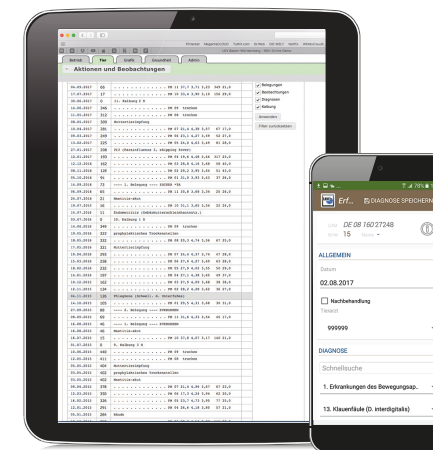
Betrieb Tier Grafik Kraunsthal Admin

Aktionen und Beobachtungen

Belegungen
Beobachtungen
Diagnosen
Kalbung

Anwenden
Filter zurücksetzen

04.05.2017 | 05 | MB 11 37,7 3,73 3,33 349 31,0
13.04.2017 | 7 | MB 10 33,4 3,80 3,16 296 30,0
12.04.2017 | 0 | 11. Kalbung 3 K
06.04.2017 | 240 | MB 09 trocken
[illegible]
04.06.2013 | 7 | 3. Kalbung 3 K

Erf...  DIAGNOSE SPEICHERN

DE 08 160 27248
15

ALLGEMEIN

Datum
02.08.2017

Nachbehandlung

Tierarzt
999999

DIAGNOSE

Schnellsuche

1. Erkrankungen des Bewegungsap...

13. Klauenfäule (D. interdigitalis)